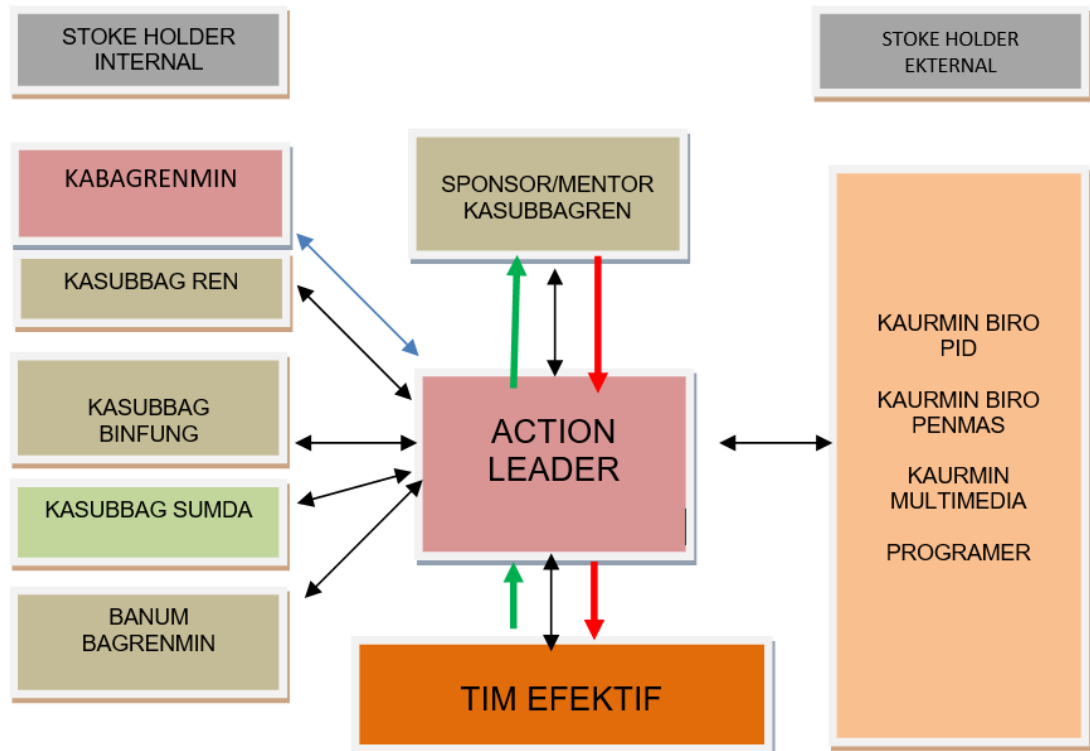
STOKE HOLDER INTERNAL

STOKE HOLDER EKTERNAL

KABAGRENMIN

KASUBBAG REN

KASUBBAG BINFUNG

KASUBBAG SUMDA

BANUM BAGRENMIN

SPONSOR/MENTOR KASUBBAGREN

ACTION LEADER

TIM EFEKTIF

KAURMIN BIRO PID

KAURMIN BIRO PENMAS

KAURMIN MULTIMEDIA

PROGRAMER